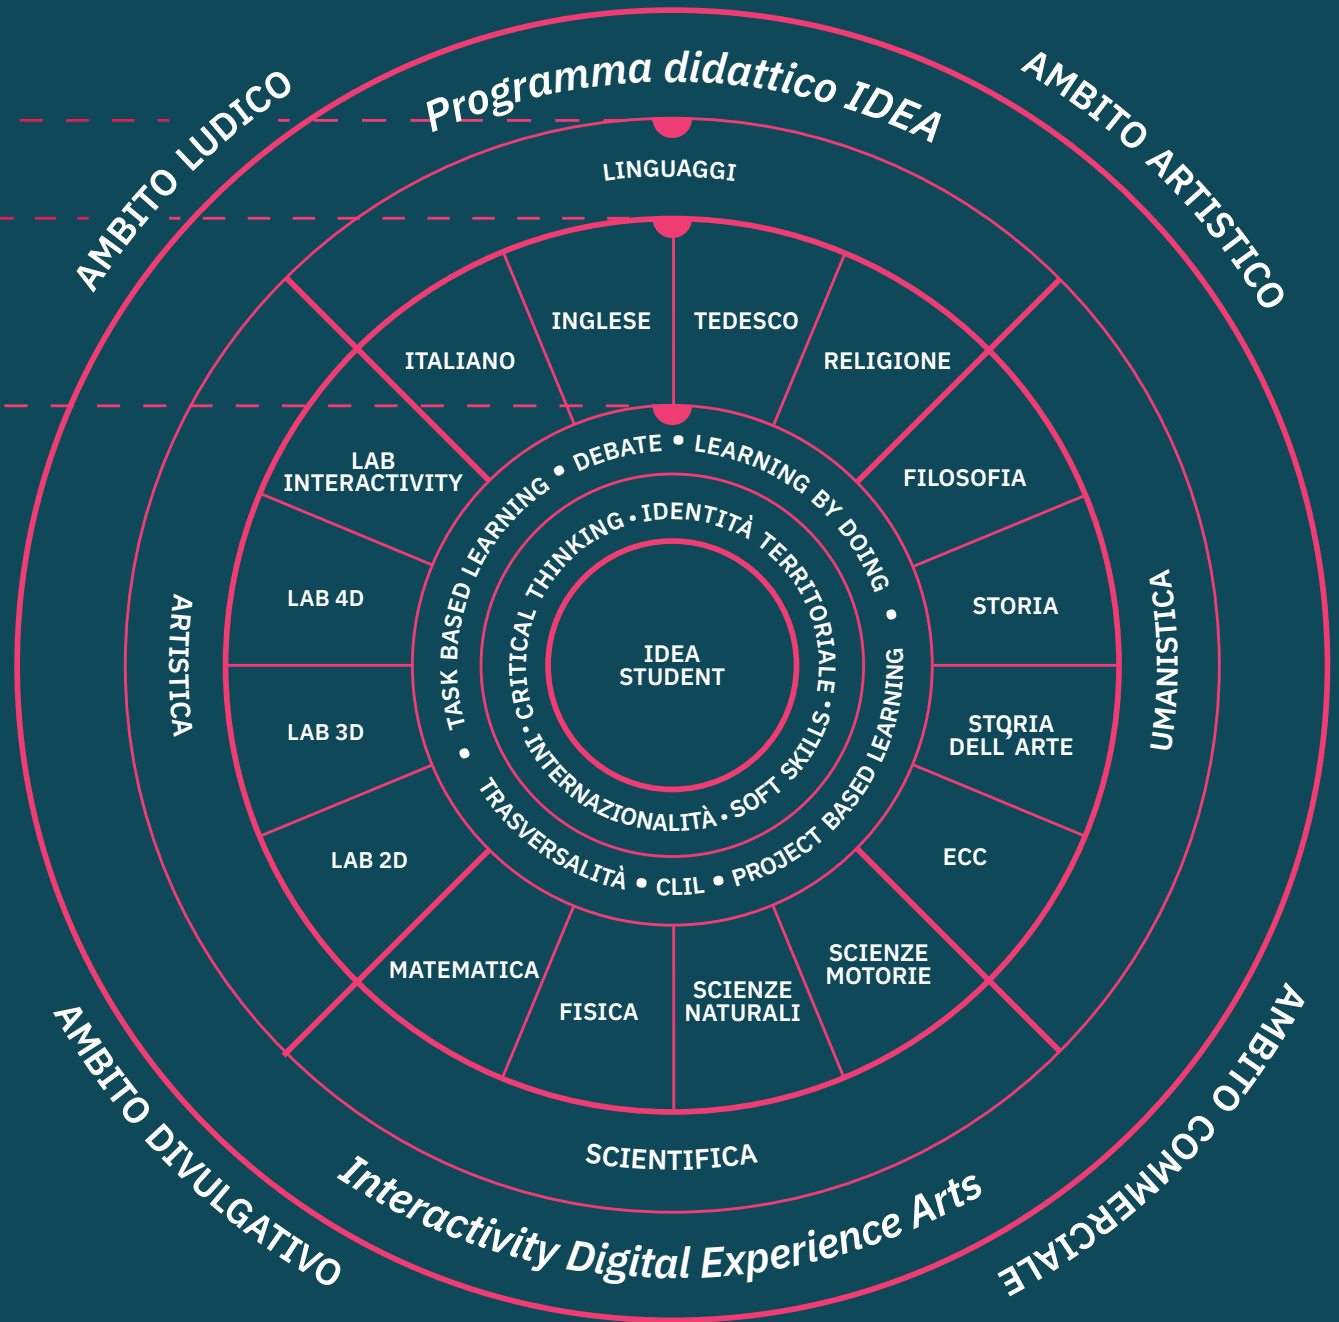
AMBITO LUDICO

Programma didattico IDEA

AMBITO ARTISTICO

LINGUAGGI

INGLESE

TEDESCO

ITALIANO

RELIGIONE

LAB INTERACTIVITY

FILOSOFIA

LAB 4D

STORIA

ARTISTICA

UMANISTICA

LAB 3D

STORIA DELL'ARTE

LAB 2D

ECC

MATEMATICA

SCIENZE MOTORIE

FISICA

SCIENZE NATURALI

SCIENTIFICA

TASK BASED LEARNING • DEBATE • LEARNING BY DOING • PROJECT BASED LEARNING • CLIL • TRASVERSALITÀ •

CRITICAL THINKING • IDENTITÀ TERRITORIALE • SOFT SKILLS • INTERNAZIONALITÀ •

IDEA STUDENT

AMBITO DIVULGATIVO

Interactivity Digital Experience Arts

AMBITO COMMERCIALE